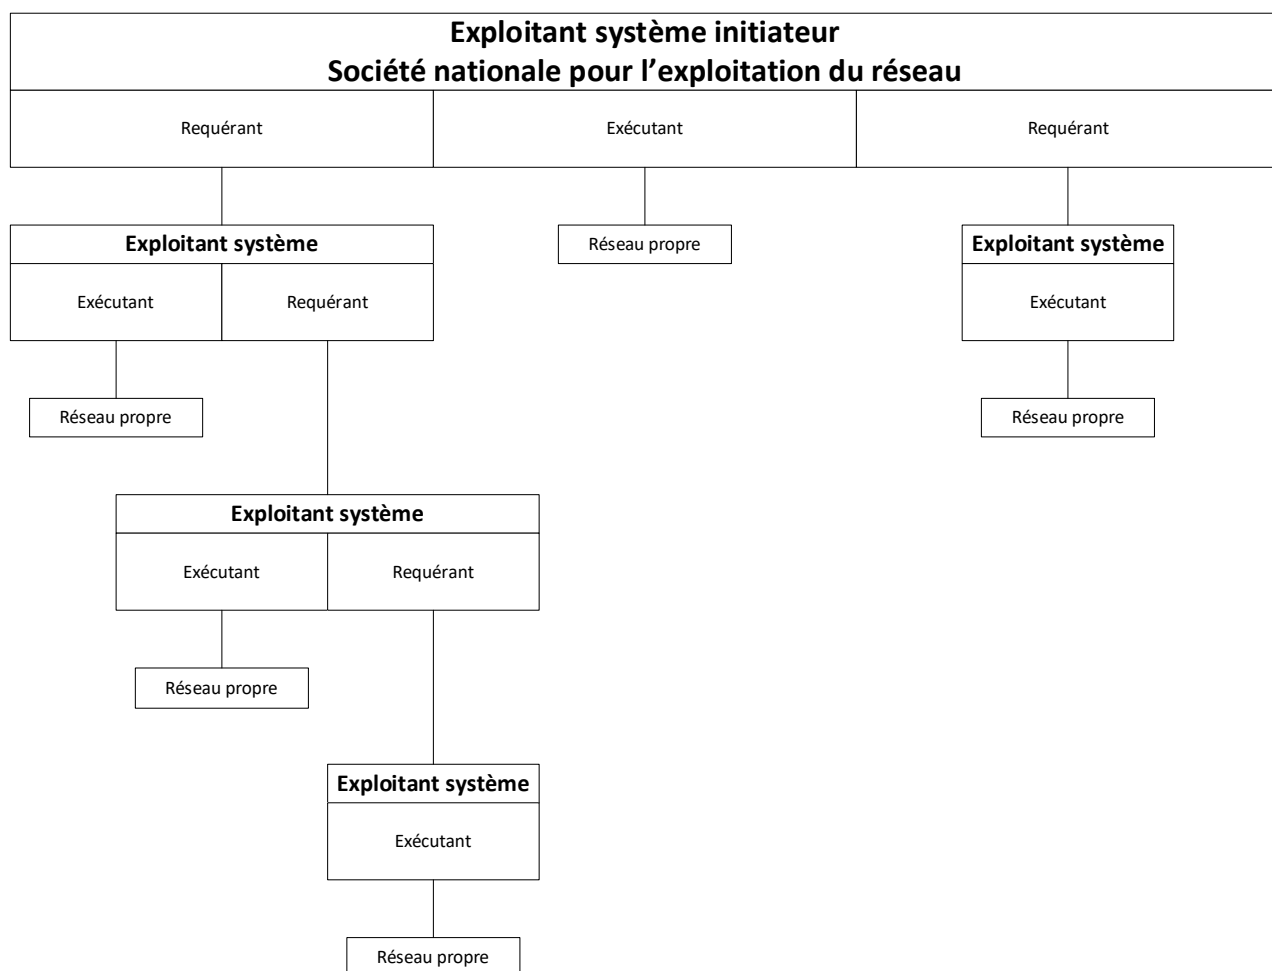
Exploitant système initiateur
Société nationale pour l'exploitation du réseau

Requérant

Exécutant

Requérant

Exploitant système

Exécutant

Requérant

Réseau propre

Exploitant système

Exécutant

Réseau propre

Réseau propre

Exploitant système

Exécutant

Requérant

Réseau propre

Exploitant système

Exécutant

Réseau propre